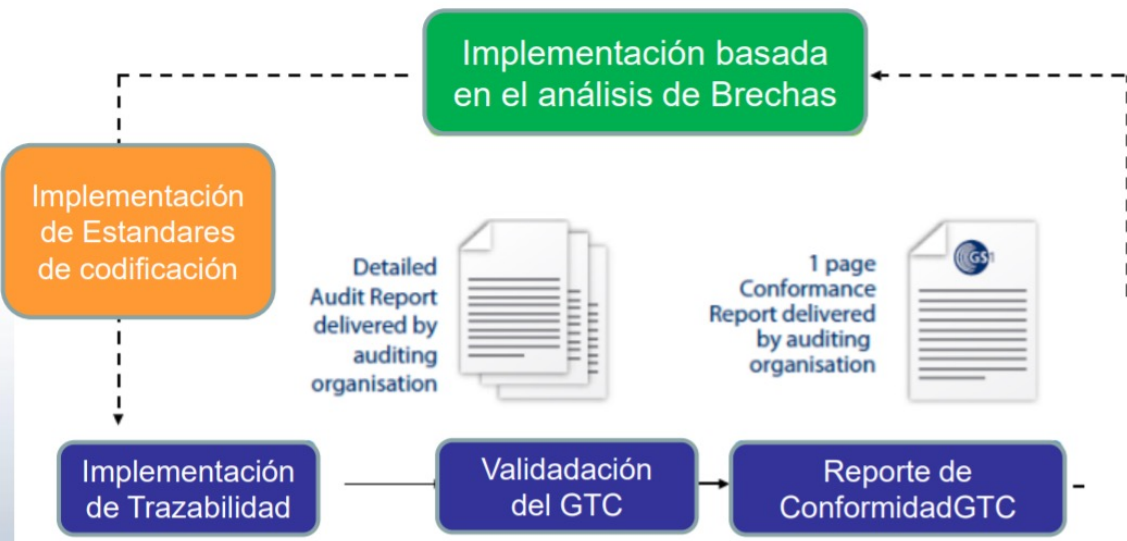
Implementación basada en el análisis de Brechas

Implementación de Estandares de codificación

Detailed Audit Report delivered by auditing organisation

1 page Conformance Report delivered by auditing organisation

GS1

Implementación de Trazabilidad

Validadación del GTC

Reporte de ConformidadGTC